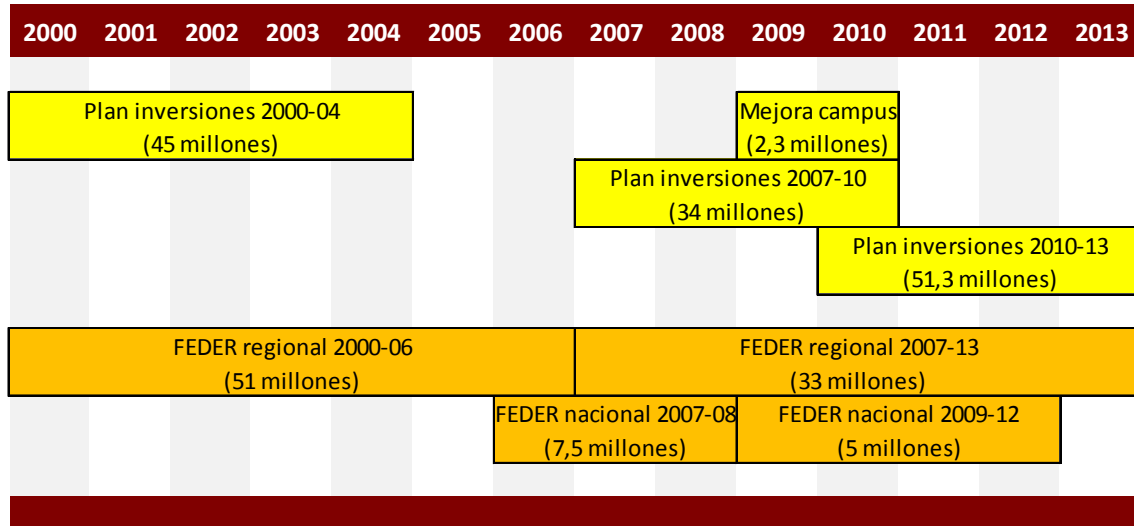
2000 2001 2002 2003 2004 2005 2006 2007 2008 2009 2010 2011 2012 2013

Plan inversiones 2000-04
(45 millones)

Mejora campus
(2,3 millones)

Plan inversiones 2007-10
(34 millones)

Plan inversiones 2010-13
(51,3 millones)

FEDER regional 2000-06
(51 millones)

FEDER regional 2007-13
(33 millones)

FEDER nacional 2007-08
(7,5 millones)

FEDER nacional 2009-12
(5 millones)